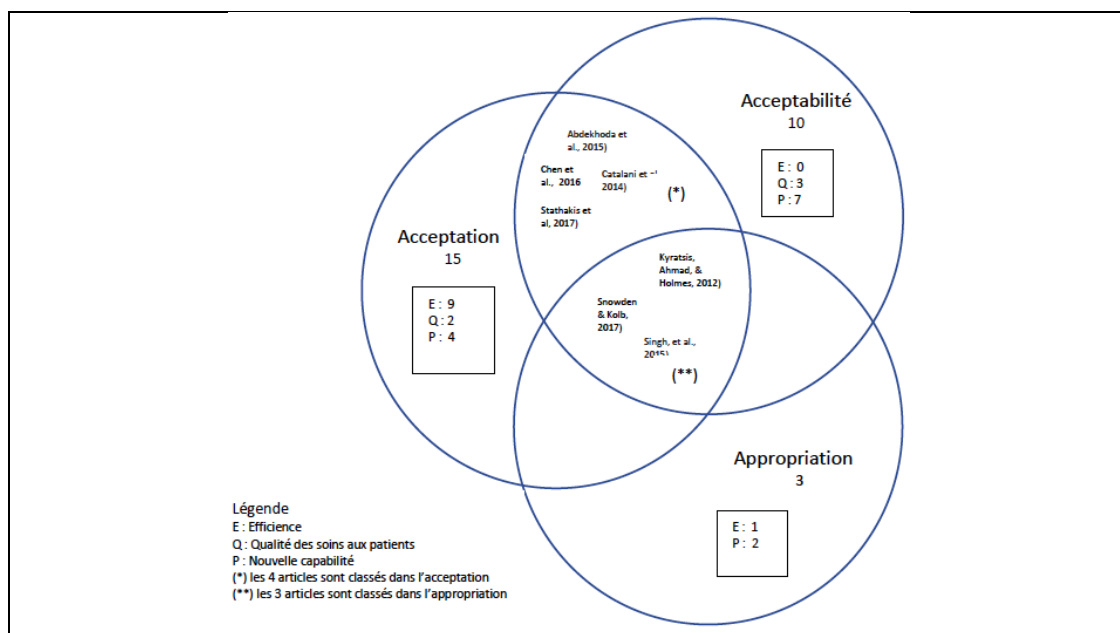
Acceptabilité
10

E : 0
Q : 3
P : 7

Abdekhoda et al., 2015)

Chen et al., 2016

Catalani et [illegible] 2014)

(*)

Stathakis et al, 2017)

Acceptation
15

E : 9
Q : 2
P : 4

Kyratsis, Ahmad, & Holmes, 2012)

Snowden & Kolb, 2017)

Singh, et al., 2015)

(**)

Appropriation
3

E : 1
P : 2

Légende
E : Efficience
Q : Qualité des soins aux patients
P : Nouvelle capabilité
(*) les 4 articles sont classés dans l'acceptation
(**) les 3 articles sont classés dans l'appropriation